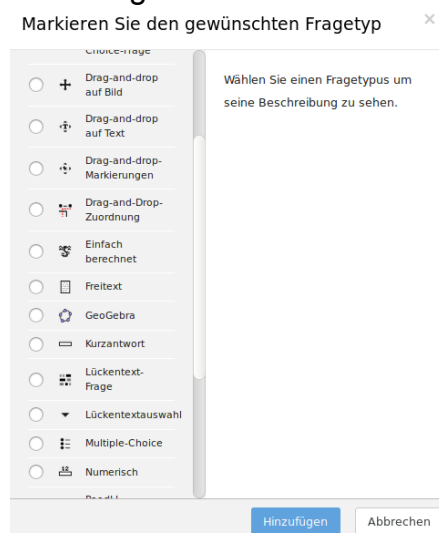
Markieren Sie den gewünschten Fragetyp

×

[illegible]

Choice-Frage

Drag-and-drop auf Bild

Drag-and-drop auf Text

Drag-and-drop-Markierungen

Drag-and-Drop-Zuordnung

Einfach berechnet

Freitext

GeoGebra

Kurzantwort

Lückentext-Frage

Lückentextauswahl

Multiple-Choice

Numerisch

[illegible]

Wählen Sie einen Fragetypus um seine Beschreibung zu sehen.

Hinzufügen

Abbrechen